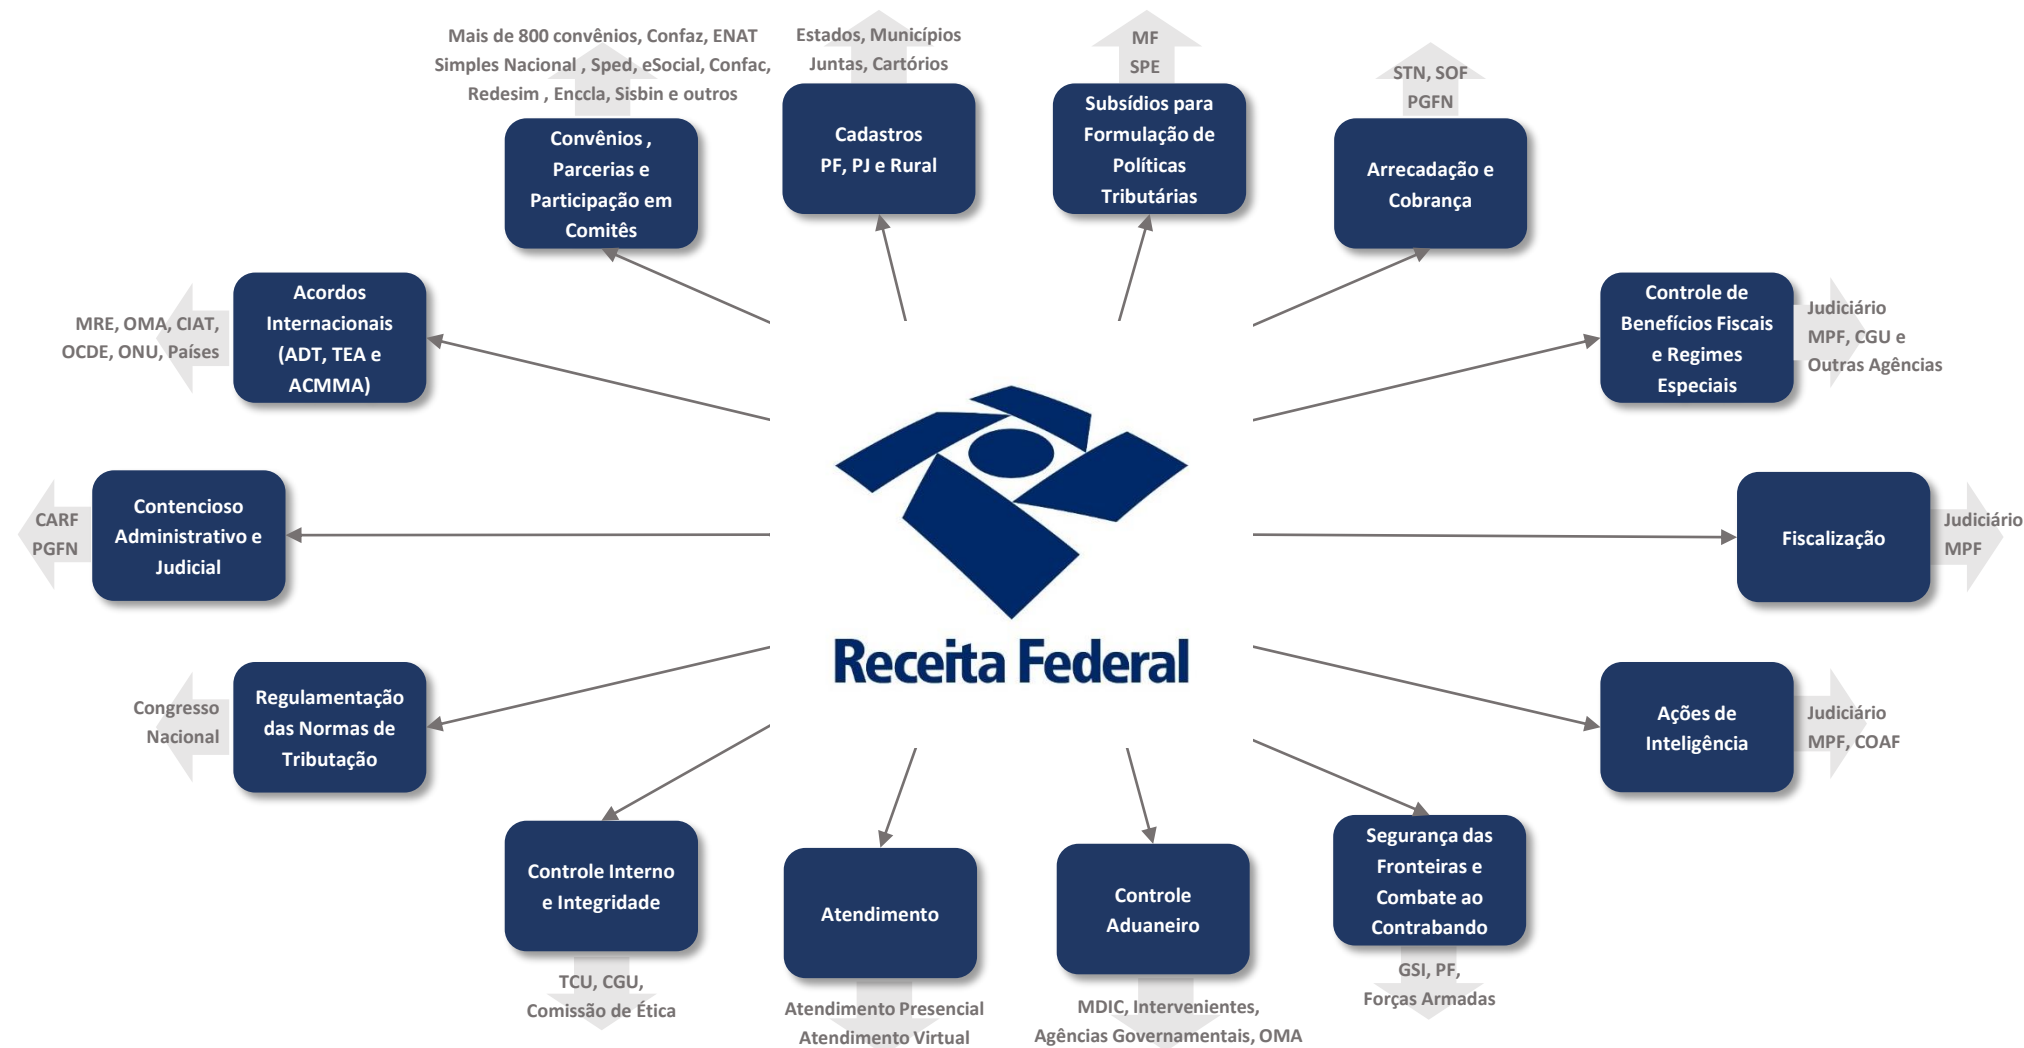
Mais de 800 convênios, Confaz, ENAT
Simples Nacional , Sped, eSocial, Confac,
Redesim , Enccla, Sisbin e outros

Convênios , Parcerias e Participação em Comitês

Estados, Municípios
Juntas, Cartórios

Cadastros
PF, PJ e Rural

MF
SPE

Subsídios para Formulação de Políticas Tributárias

STN, SOF
PGFN

Arrecadação e Cobrança

MRE, OMA, CIAT,
OCDE, ONU, Países

Acordos Internacionais (ADT, TEA e ACMMA)

Controle de Benefícios Fiscais e Regimes Especiais

Judiciário
MPF, CGU e
Outras Agências

CARF
PGFN

Contencioso Administrativo e Judicial

Receita Federal

Fiscalização

Judiciário
MPF

Congresso
Nacional

Regulamentação das Normas de Tributação

Ações de Inteligência

Judiciário
MPF, COAF

Controle Interno e Integridade

TCU, CGU,
Comissão de Ética

Atendimento

Atendimento Presencial
Atendimento Virtual

Controle Aduaneiro

MDIC, Intervenientes,
Agências Governamentais, OMA

Segurança das Fronteiras e Combate ao Contrabando

GSI, PF,
Forças Armadas